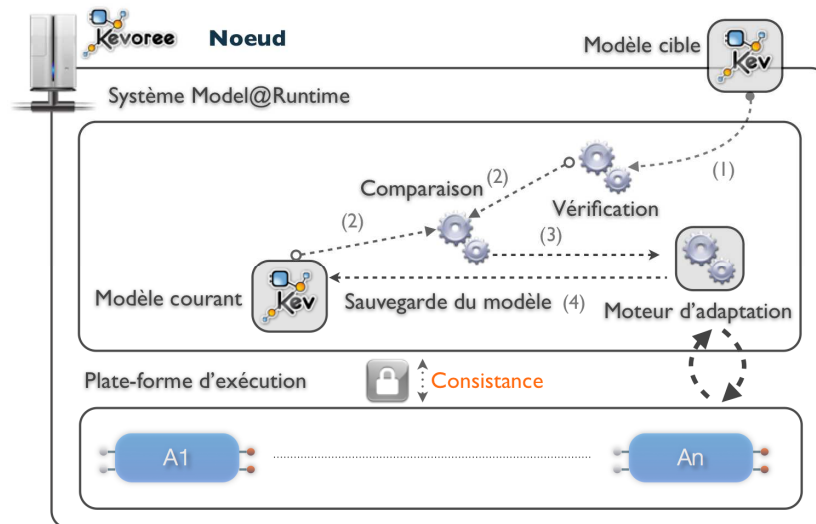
Kevoree

Noeud

Modèle cible

Kev

Système Model@Runtime

(1)

Comparaison (2)

Vérification

(2)

(3)

Modèle courant

Kev

Sauvegarde du modèle (4)

Moteur d'adaptation

Plate-forme d'exécution

Consistance

A1

An